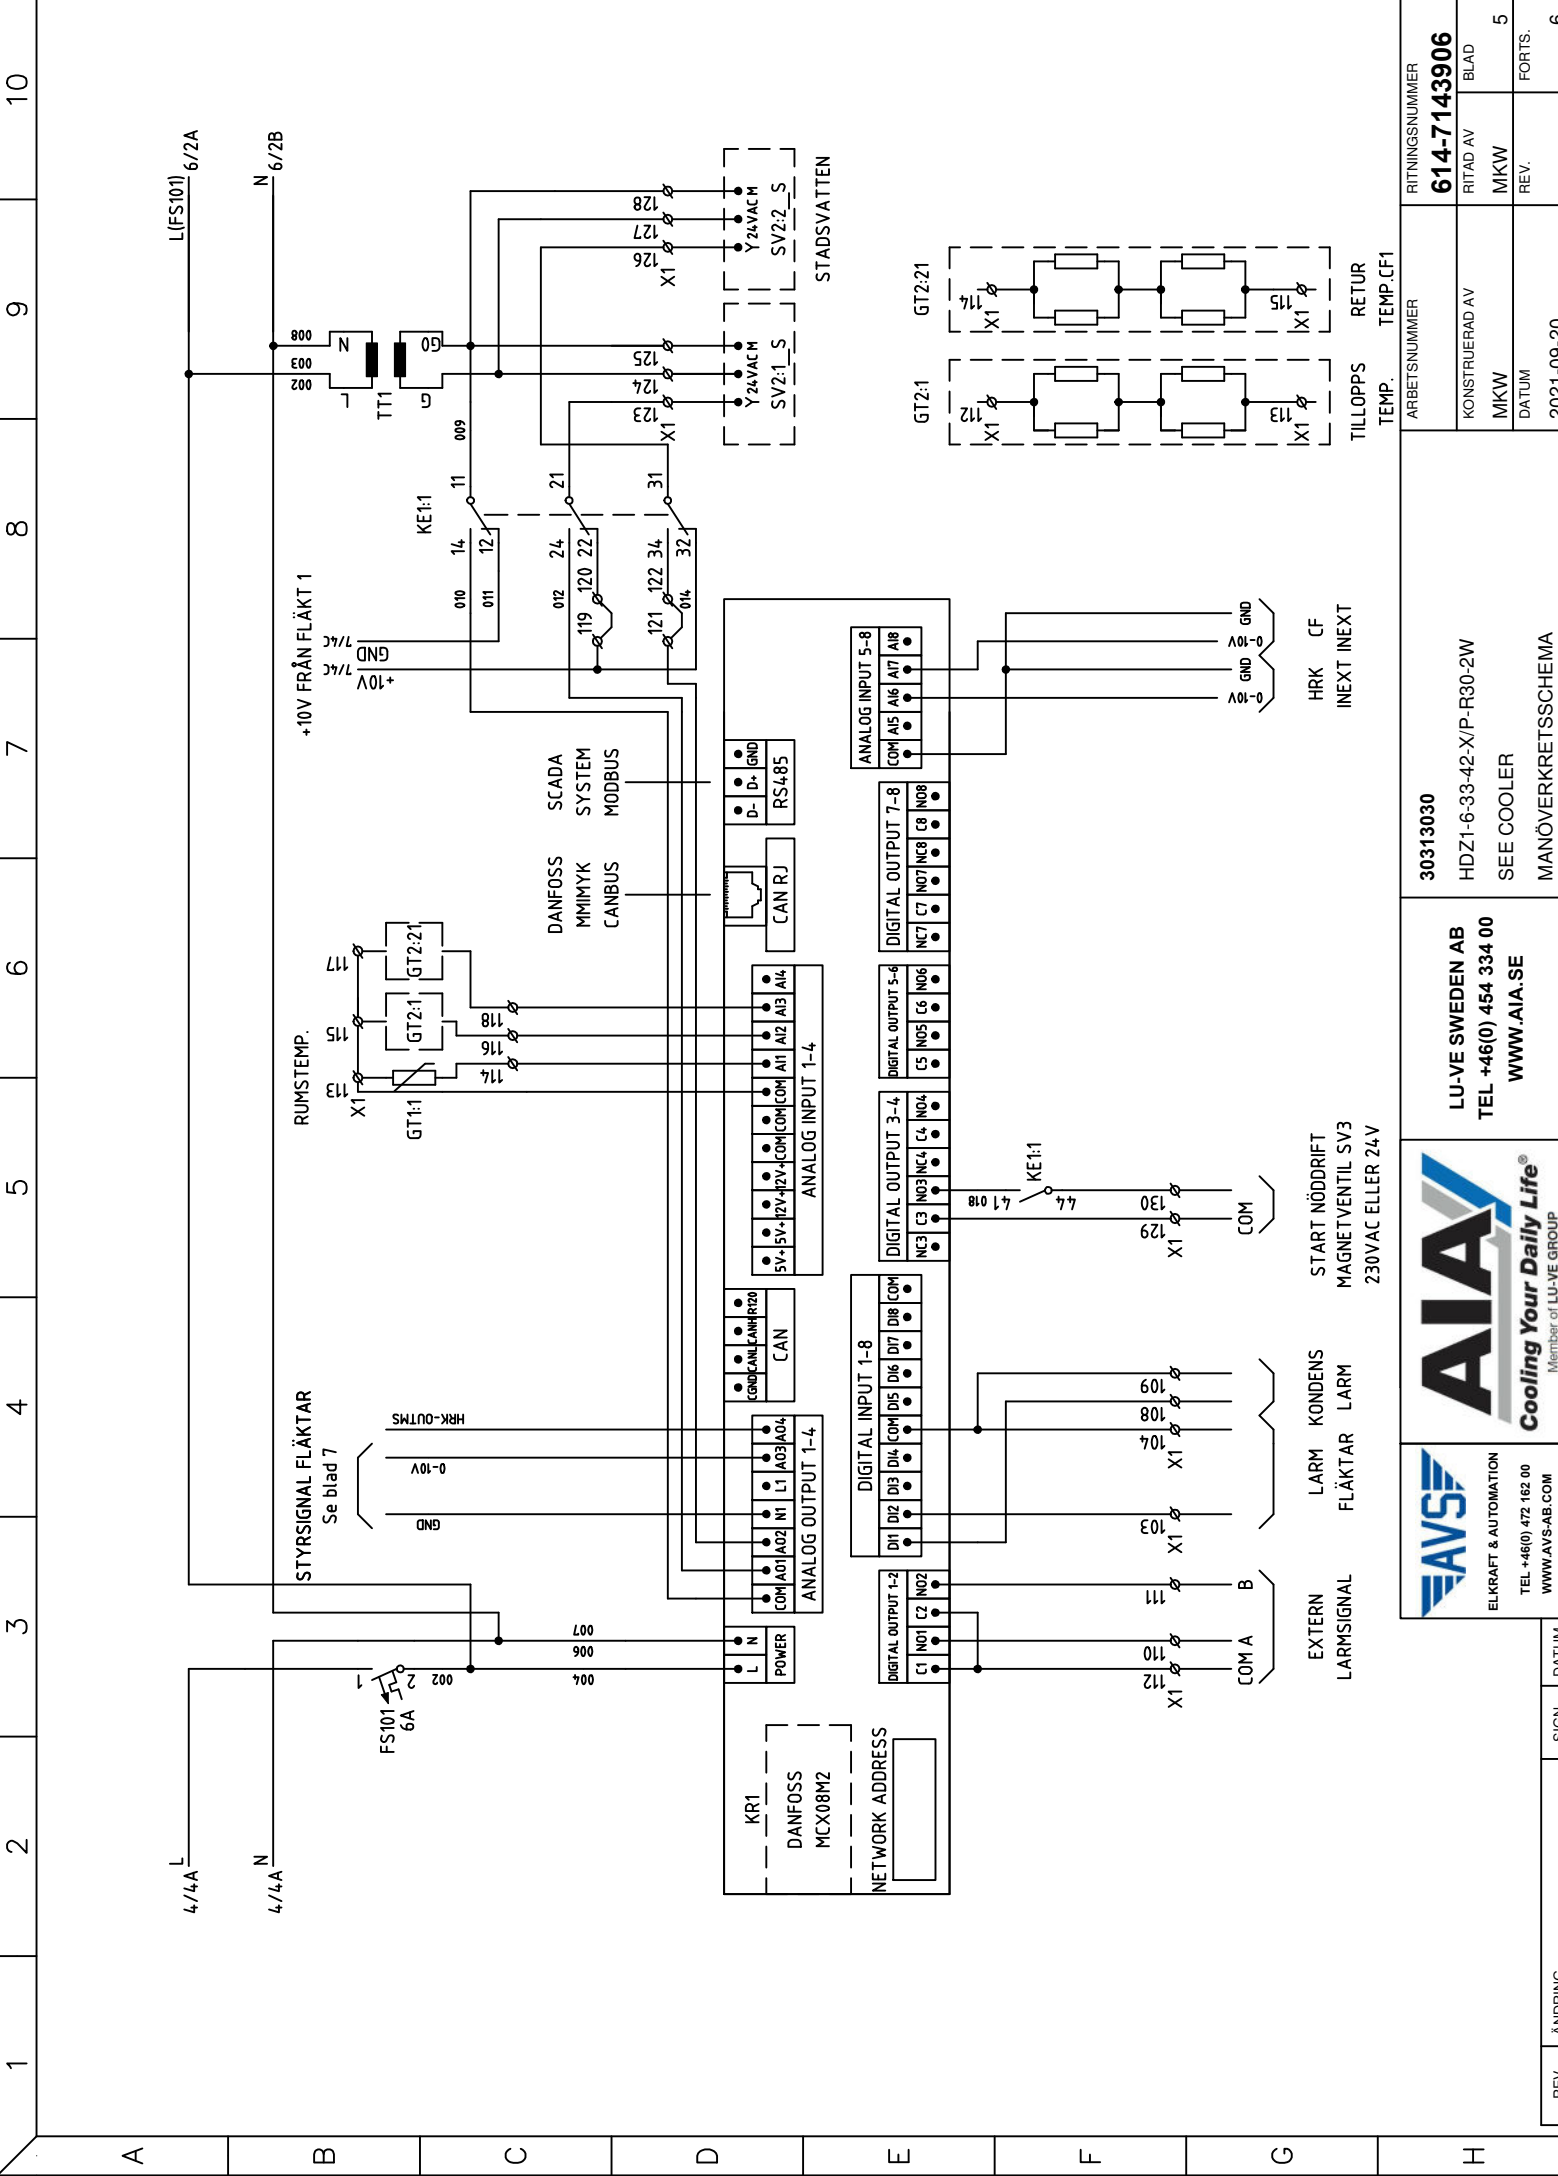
10
9
8
7
6
5
4
3
2
1
A
B
C
D
E
F
G
H

L(FS101) 6/2A
N 6/2B
4/4A L
4/4A N

002
003
008
L
N
TT1
G
G0
009

KE1:1
11 21 31
14 12 24 22 34 32
010 011 012 014
119 120 121 122

+10V FRÅN FLÄKT 1
+10V 7/4C
GND 7/4C

X1 123 124 125
Y 24VAC M
SV2:1_S
X1 126 127 128
Y 24VAC M
SV2:2_S
STADSVATTEN

GT2:1
X1 112
X1 113
GT2:21
X1 114
X1 115
TILLOPPS TEMP.
RETUR TEMP.CF1

ANALOG INPUT 5-8
COM AI5 AI6 AI7 AI8
0-10V GND 0-10V GND
HRK INEXT
CF INEXT

DIGITAL OUTPUT 7-8
NC7 C7 NO7 NC8 C8 NO8
DIGITAL OUTPUT 5-6
C5 NO5 C6 NO6
DIGITAL OUTPUT 3-4
NC3 C3 NO3 NC4 C4 NO4
KE1:1
41 018
44
X1 129 130
COM
START NÖDDRIFT MAGNETVENTIL SV3 230VAC ELLER 24V

SCADA SYSTEM MODBUS
D- D+ GND
RS485
DANFOSS MMIMYK CANBUS
CAN RJ

RUMSTEMP.
X1 113 115 117
GT1:1
GT2:1
GT2:21
114 116 118
5V+ 5V+ 12V+ COM COM COM AI1 AI2 AI3 AI4
ANALOG INPUT 1-4

CGND CANL CANH R120
CAN

DIGITAL INPUT 1-8
DI1 DI2 DI3 DI4 COM DI5 DI6 DI7 DI8 COM
X1 103
X1 104 108 109
LARM FLÄKTAR
KONDENS LARM

STYRSIGNAL FLÄKTAR
Se blad 7
HRK-OUTMS
0-10V
GND
COM AO1 AO2 N1 L1 AO3 AO4
ANALOG OUTPUT 1-4

DIGITAL OUTPUT 1-2
C1 NO1 C2 NO2
X1 112 110 111
COM A
B
EXTERN LARMSIGNAL

007
006
004
002
1 2
FS101 6A
L N
POWER

KR1
DANFOSS MCX08M2
NETWORK ADDRESS

ELKRAFT & AUTOMATION
TEL +46(0) 472 162 00
WWW.AVS-AB.COM

Cooling Your Daily Life®
Member of LU-VE GROUP

LU-VE SWEDEN AB
TEL +46(0) 454 334 00
WWW.AIA.SE

30313030
HDZ1-6-33-42-X/P-R30-2W
SEE COOLER
MANÖVERKRETSSCHEMA

ARBETSNUMMER
KONSTRUERAD AV
MKW
DATUM
2021-09-20
RITNINGSNUMMER
614-7143906
RITAD AV
MKW
BLAD
5
REV.
FORTS.
6

REV.
ÄNDRING
SIGN
DATUM